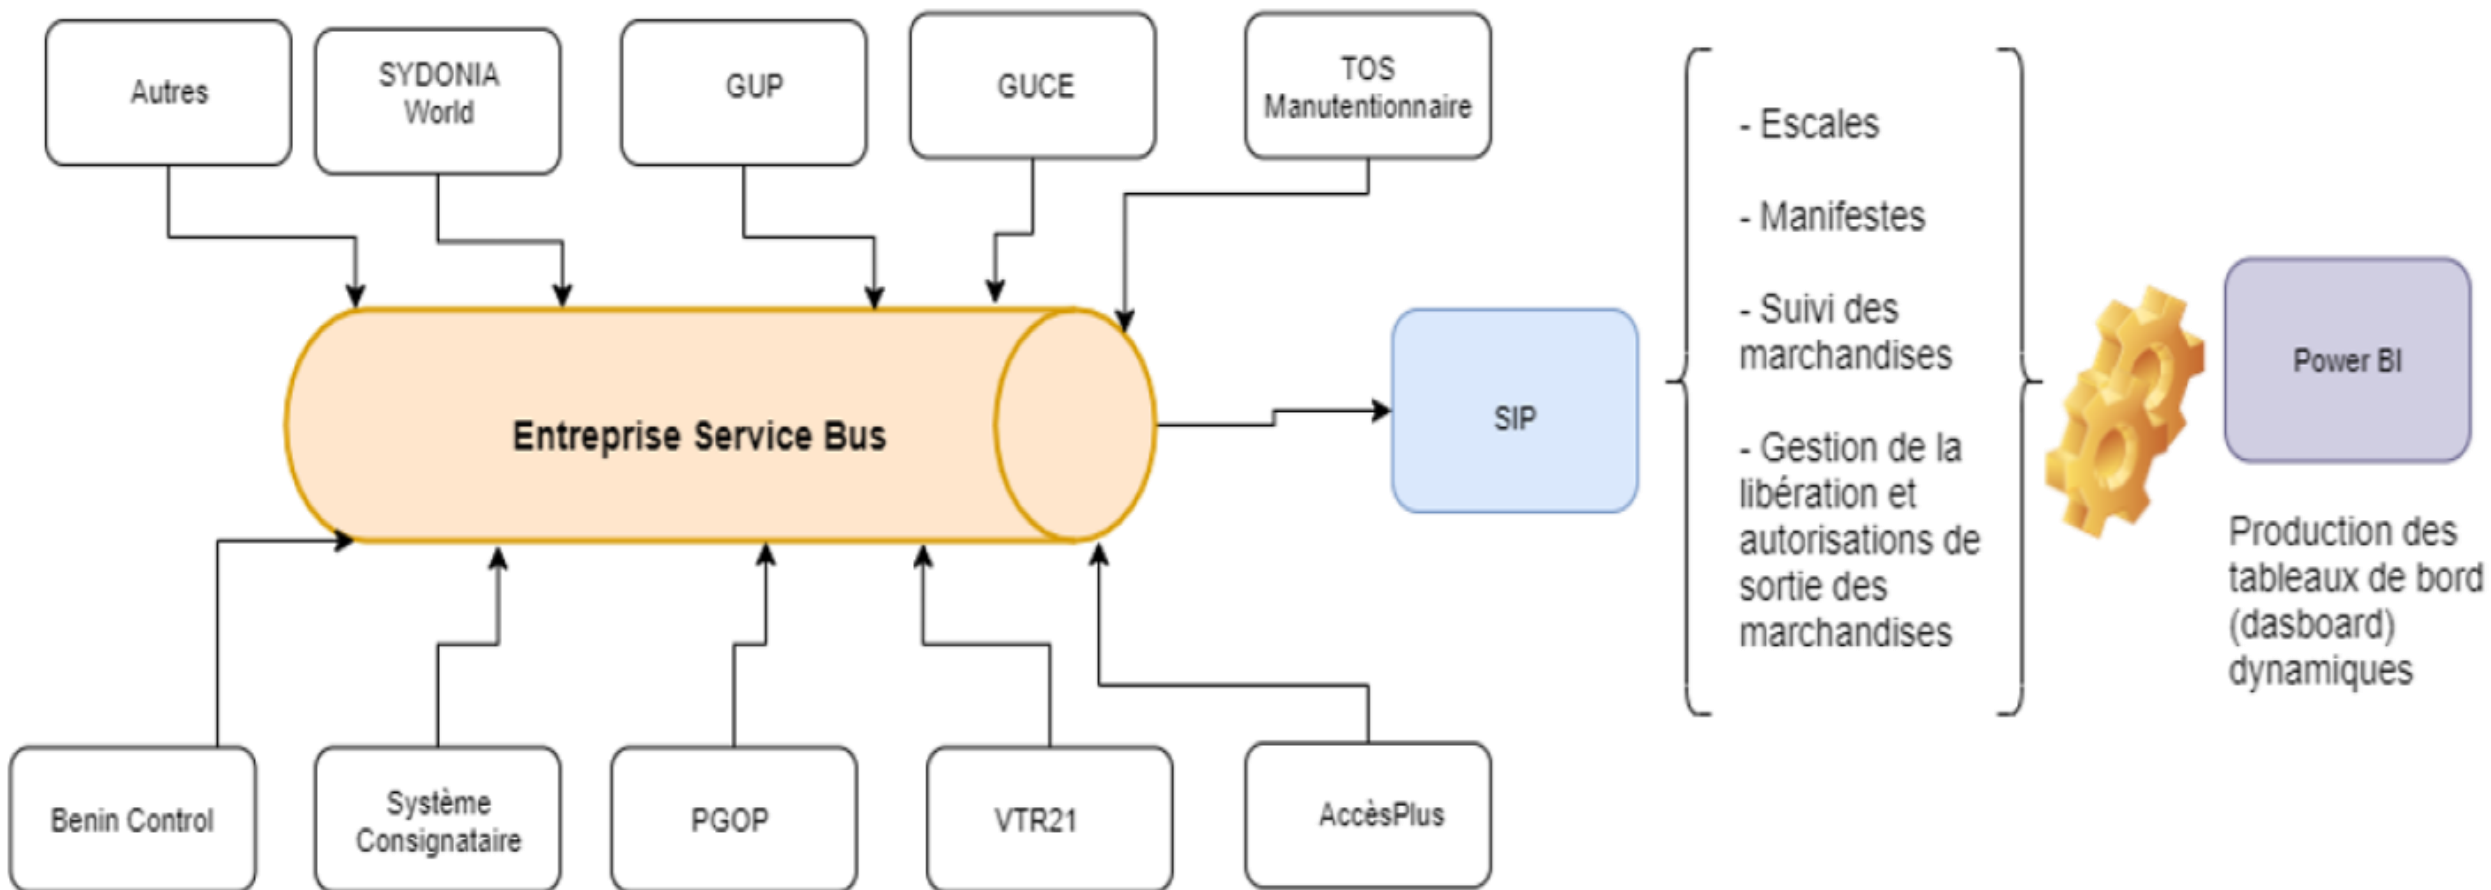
Autres

SYDONIA World

GUP

GUCE

TOS Manutentionnaire

Entreprise Service Bus

SIP

- Escales

- Manifestes

- Suivi des marchandises

- Gestion de la libération et autorisations de sortie des marchandises

Power BI

Production des tableaux de bord (dasboard) dynamiques

Benin Control

Système Consignataire

PGOP

VTR21

AccèsPlus